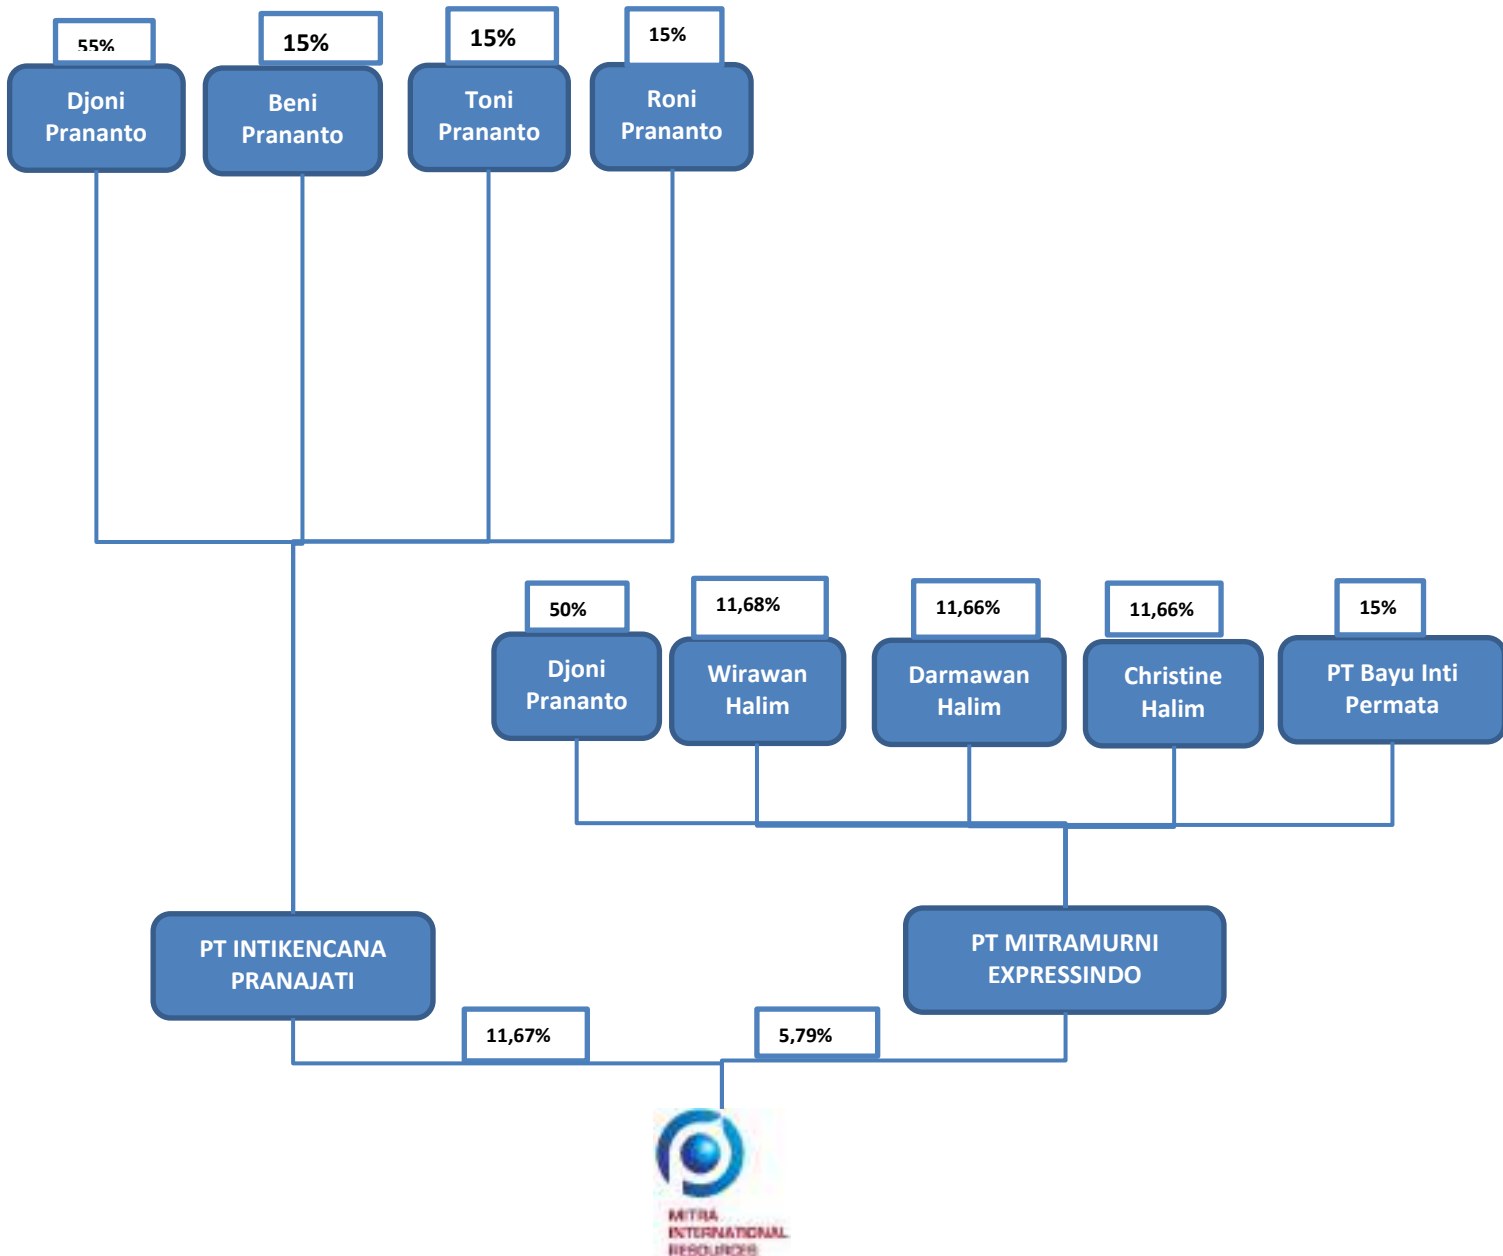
55%
Djoni Prananto

15%
Beni Prananto

15%
Toni Prananto

15%
Roni Prananto

50%
Djoni Prananto

11,68%
Wirawan Halim

11,66%
Darmawan Halim

11,66%
Christine Halim

15%
PT Bayu Inti Permata

PT INTIKENCANA PRANAJATI

PT MITRAMURNI EXPRESSINDO

11,67%

5,79%

MITRA INTERNATIONAL RESOURCES